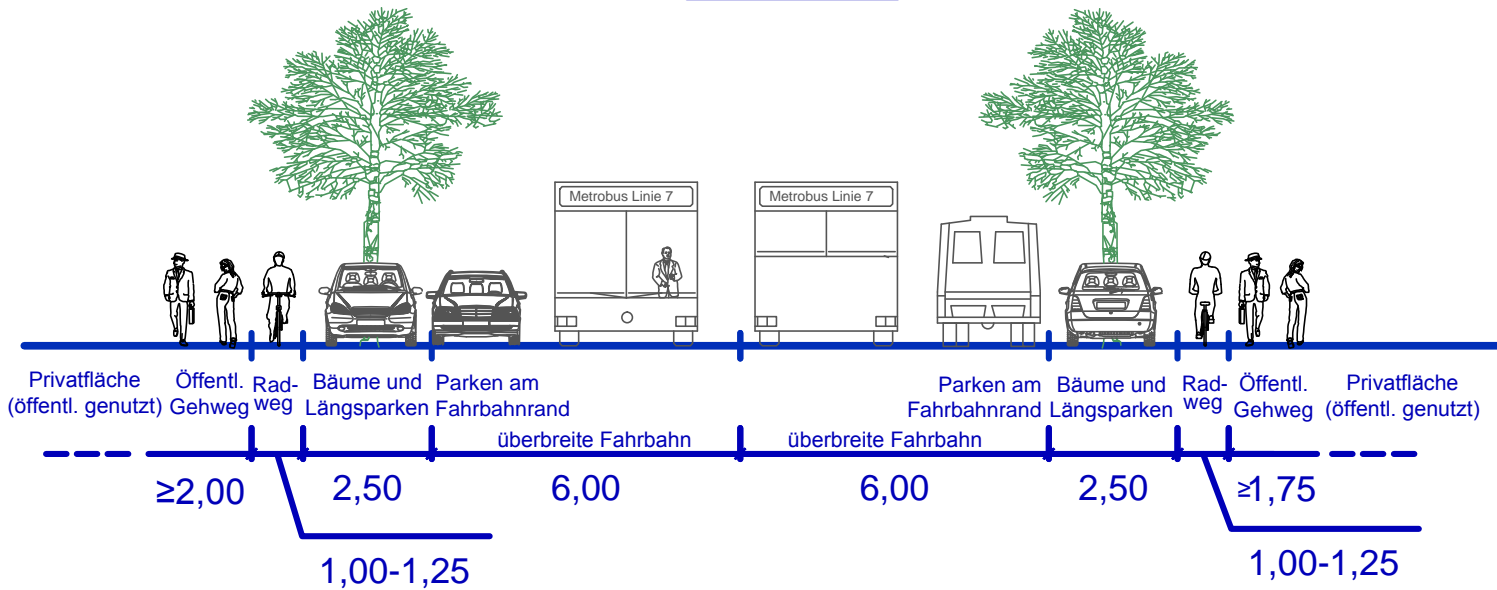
Metrobus Linie 7

Metrobus Linie 7

Privatfläche (öffentl. genutzt)

Öffentl. Gehweg

Radweg

Bäume und Längsparken

Parken am Fahrbahnrand

überbreite Fahrbahn

überbreite Fahrbahn

Parken am Fahrbahnrand

Bäume und Längsparken

Radweg

Öffentl. Gehweg

Privatfläche (öffentl. genutzt)

≥2,00

2,50

6,00

6,00

2,50

≥1,75

1,00-1,25

1,00-1,25